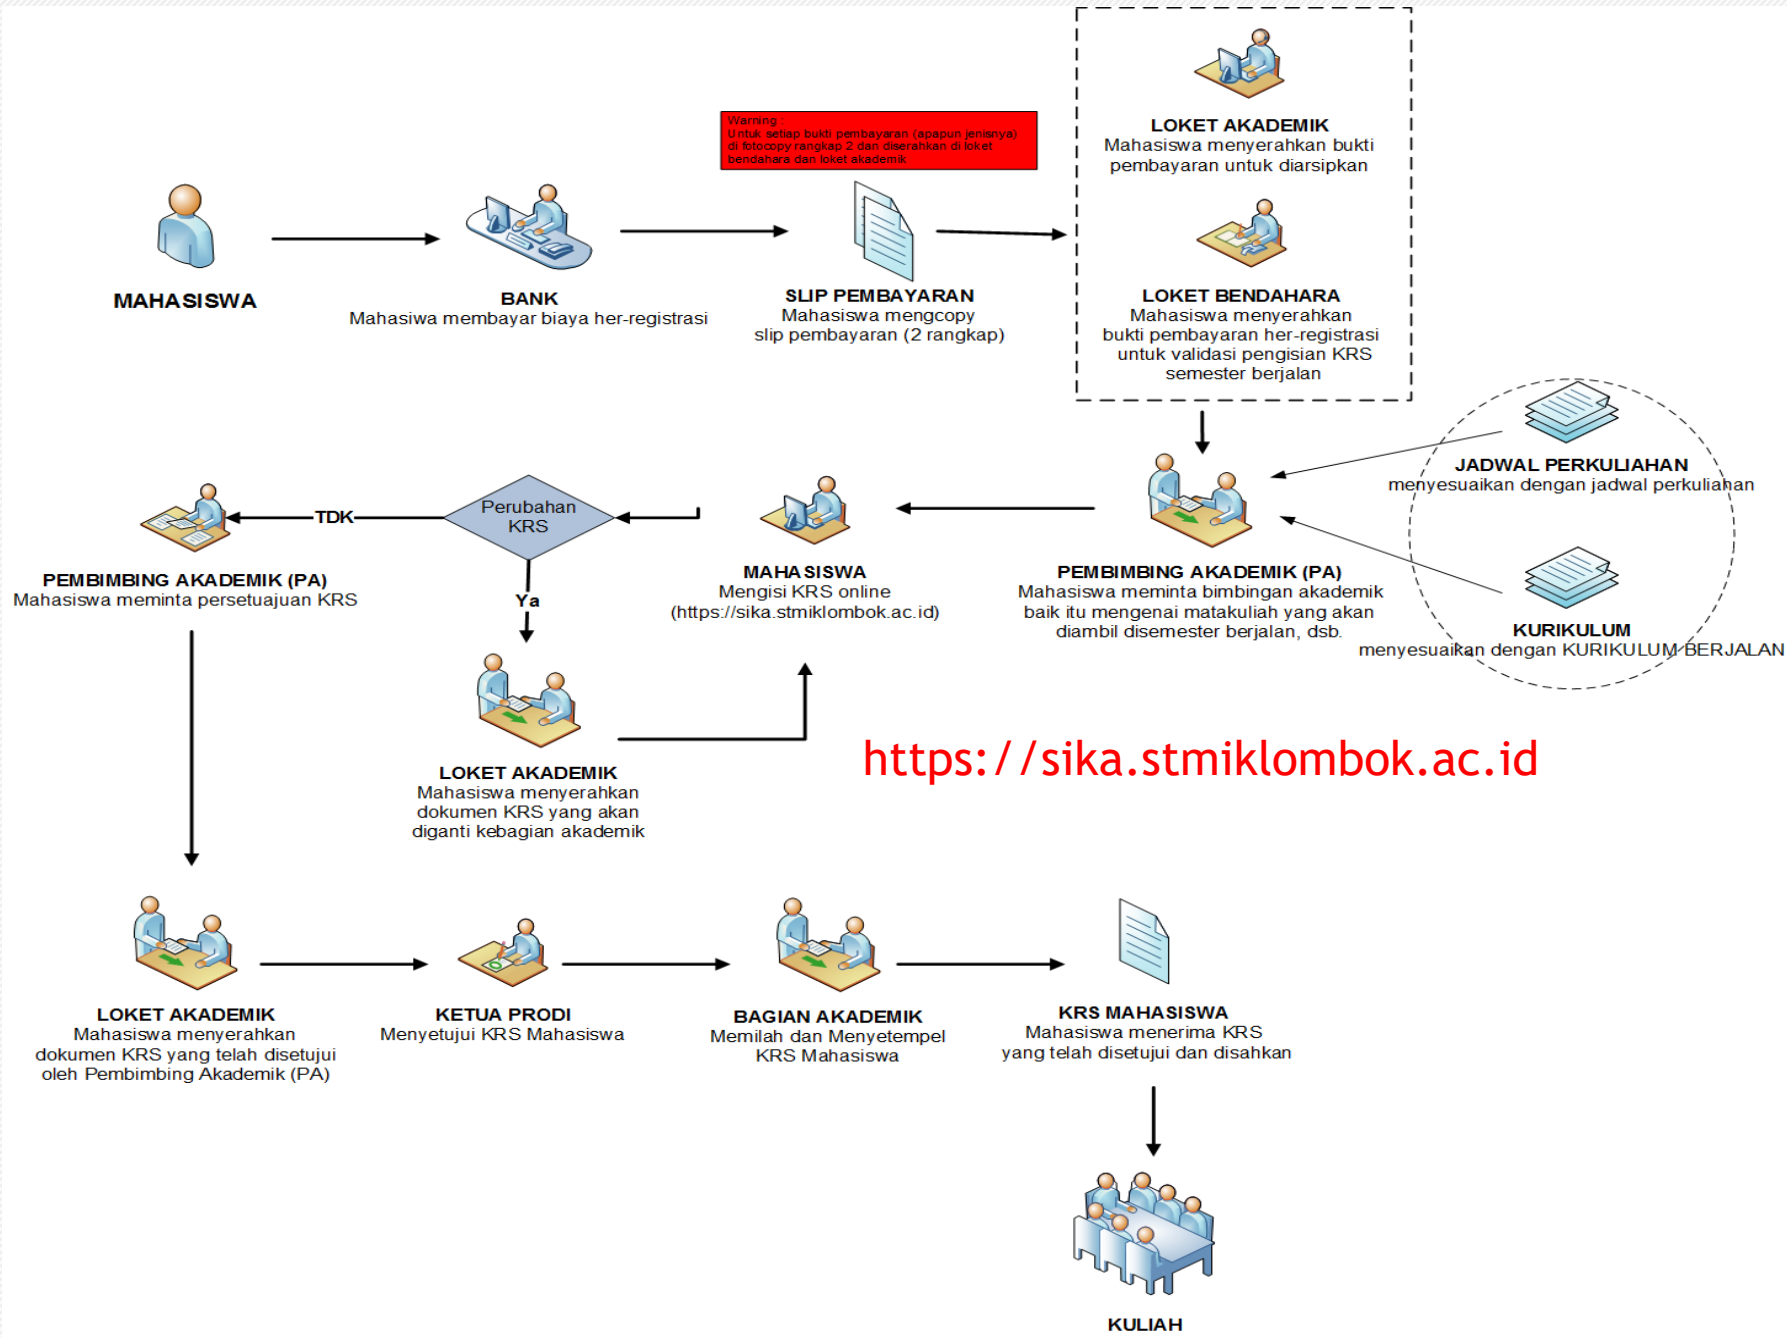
Warning :
Untuk setiap bukti pembayaran (apapun jenisnya) di fotocopy rangkap 2 dan diserahkan di loket bendahara dan loket akademik

MAHASISWA

BANK
Mahasiswa membayar biaya her-registrasi

SLIP PEMBAYARAN
Mahasiswa mengcopy slip pembayaran (2 rangkap)

LOKET AKADEMIK
Mahasiswa menyerahkan bukti pembayaran untuk diarsipkan

LOKET BENDAHARA
Mahasiswa menyerahkan bukti pembayaran her-registrasi untuk validasi pengisian KRS semester berjalan

JADWAL PERKULIAHAN
menyesuaikan dengan jadwal perkuliahan

KURIKULUM
menyesuaikan dengan KURIKULUM BERJALAN

PEMBIMBING AKADEMIK (PA)
Mahasiswa meminta bimbingan akademik baik itu mengenai matakuliah yang akan diambil disemester berjalan, dsb.

MAHASISWA
Mengisi KRS online (https://sika.stmiklombok.ac.id)

Perubahan KRS

TDK

Ya

PEMBIMBING AKADEMIK (PA)
Mahasiswa meminta persetuajuan KRS

LOKET AKADEMIK
Mahasiswa menyerahkan dokumen KRS yang akan diganti kebagian akademik

https://sika.stmiklombok.ac.id

LOKET AKADEMIK
Mahasiswa menyerahkan dokumen KRS yang telah disetujui oleh Pembimbing Akademik (PA)

KETUA PRODI
Menyetujui KRS Mahasiswa

BAGIAN AKADEMIK
Memilah dan Menyetempel KRS Mahasiswa

KRS MAHASISWA
Mahasiswa menerima KRS yang telah disetujui dan disahkan

KULIAH